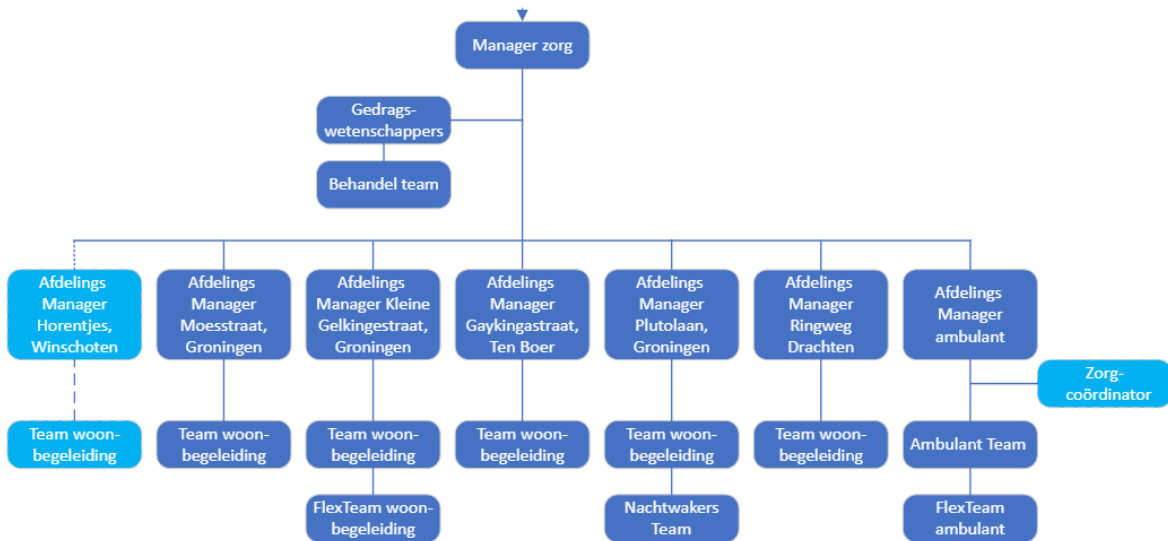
Manager zorg

Gedrags-wetenschappers

Behandel team

Afdelings Manager Horentjes, Winschoten

Afdelings Manager Moesstraat, Groningen

Afdelings Manager Kleine Gelkingestraat, Groningen

Afdelings Manager Gaykingastraat, Ten Boer

Afdelings Manager Plutolaan, Groningen

Afdelings Manager Ringweg Drachten

Afdelings Manager ambulant

Zorg-coördinator

Team woon-begeleiding

Team woon-begeleiding

Team woon-begeleiding

Team woon-begeleiding

Team woon-begeleiding

Team woon-begeleiding

Ambulant Team

FlexTeam woon-begeleiding

Nachtwakers Team

FlexTeam ambulant